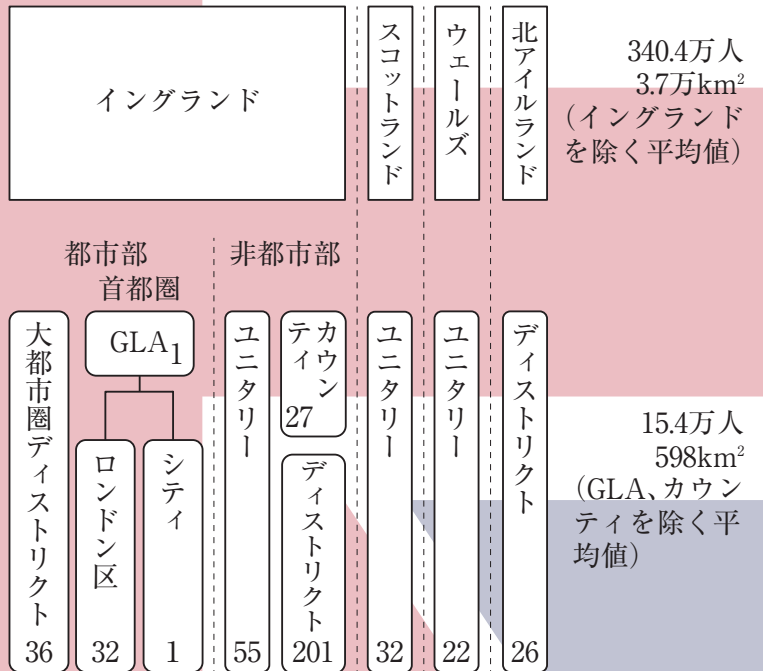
イングランド

スコットランド

ウェールズ

北アイルランド

340.4万人
3.7万km²
(イングランドを除く平均値)

都市部
首都圏

非都市部

大都市圏ディストリクト 36

GLA 1

ロンドン区 32

シティ 1

ユニタリー 55

カウンティ 27

ディストリクト 201

ユニタリー 32

ユニタリー 22

ディストリクト 26

15.4万人
598km²
(GLA、カウンティを除く平均値)